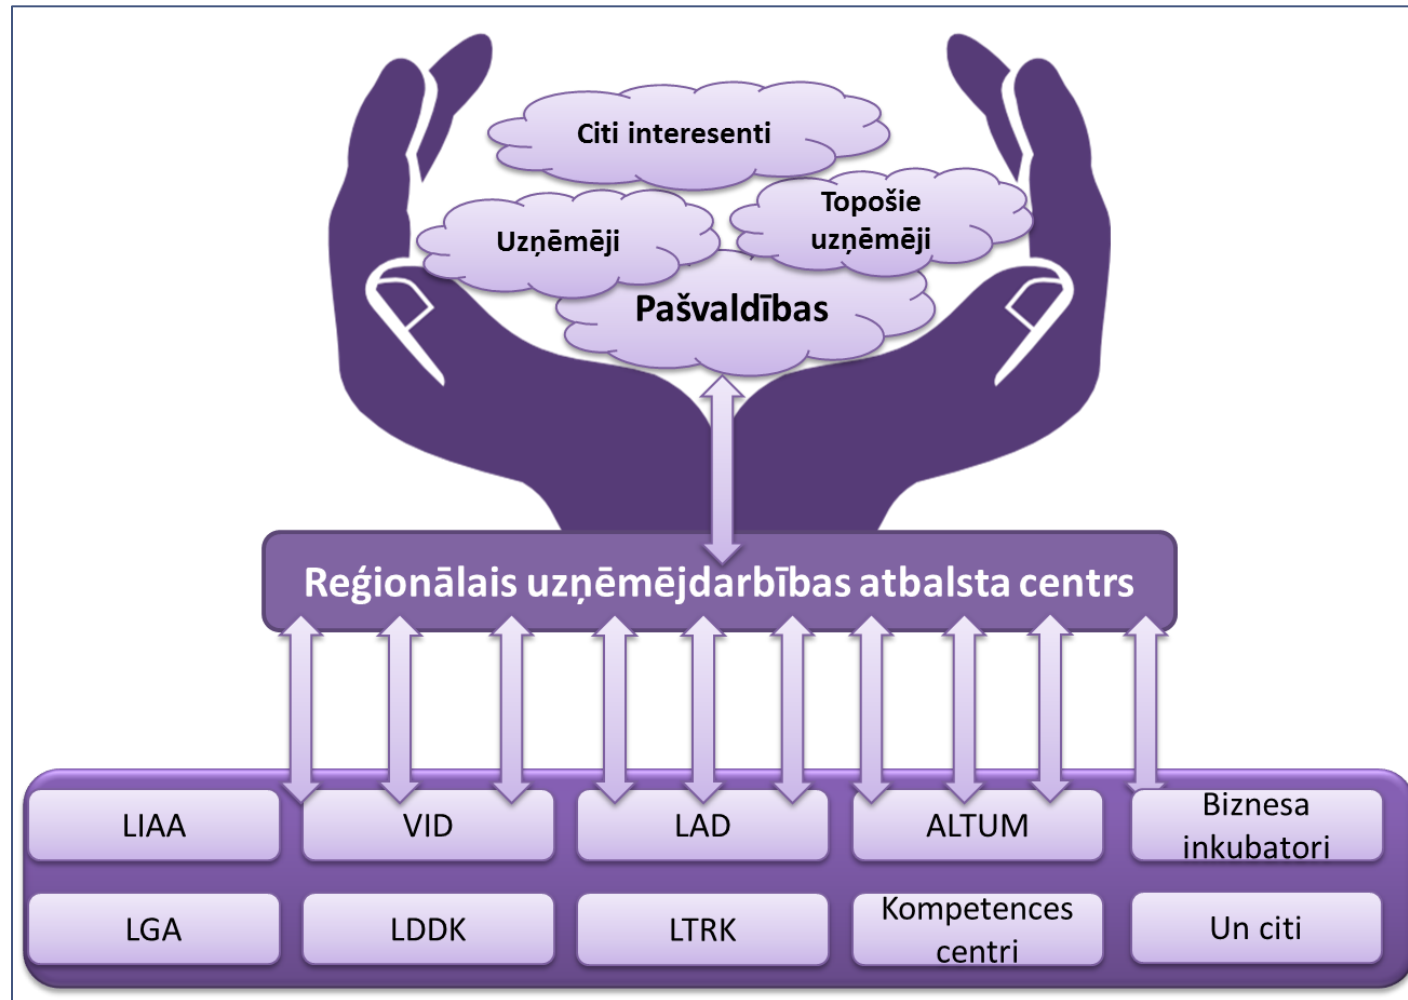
Citi interesenti

Uzņēmēji

Topošie uzņēmēji

Pašvaldības

Reģionālais uzņēmējdarbības atbalsta centrs

| LIAA | VID | LAD | ALTUM | Biznesa inkubatori |
|---|---|---|---|---|
| LGA | LDDK | LTRK | Kompetences centri | Un citi |